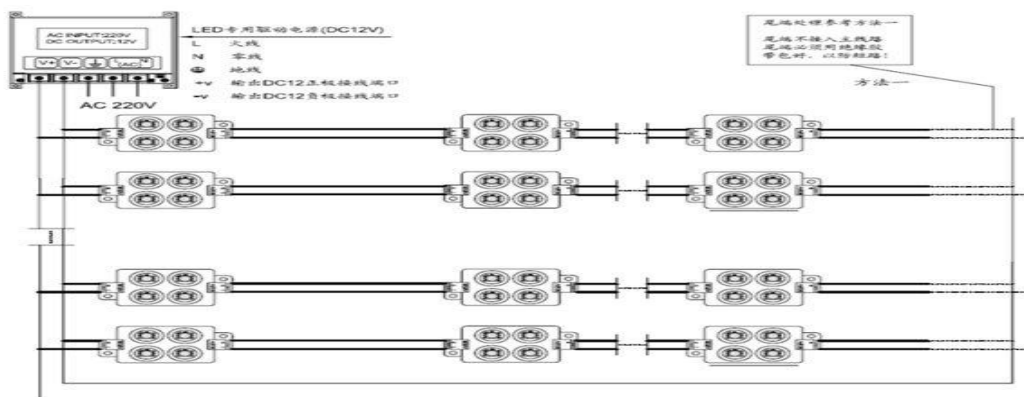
AC INPUT:220V
DC OUTPUT:12V

V+ V- ⏚ L AC N

AC 220V

LED专用驱动电源(DC12V)
L 火线
N 零线
⊕ 地线
+v 输出DC12正极接线端口
-v 输出DC12负极接线端口

尾端处理参考方法一

尾端不接入主线路
尾端必须用绝缘胶
带包好，以防短路!

方法一